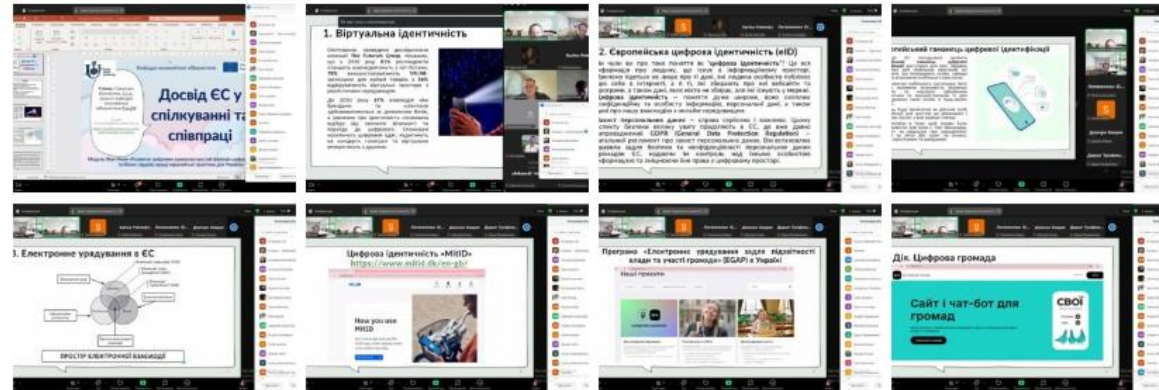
Досвід ЄС у спілкуванні та співпраці

1. Віртуальна ідентичність

2. Європейська цифрова ідентичність (eID)

Європейський гаманець цифрової ідентифікації

3. Електронне урядування в ЄС

ПРОСТІР ЕЛЕКТРОННОЇ ВЗАЄМОДІЇ

Цифрова ідентичність «MitID»
https://www.mitid.dk/en-gb/

How you use MitID

Програма «Електронне урядування задля підзвітності влади та участі громади» (EGAP) в Україні

Наші проєкти

Дія. Цифрова громада

Сайт і чат-бот для громад

СВОЇ